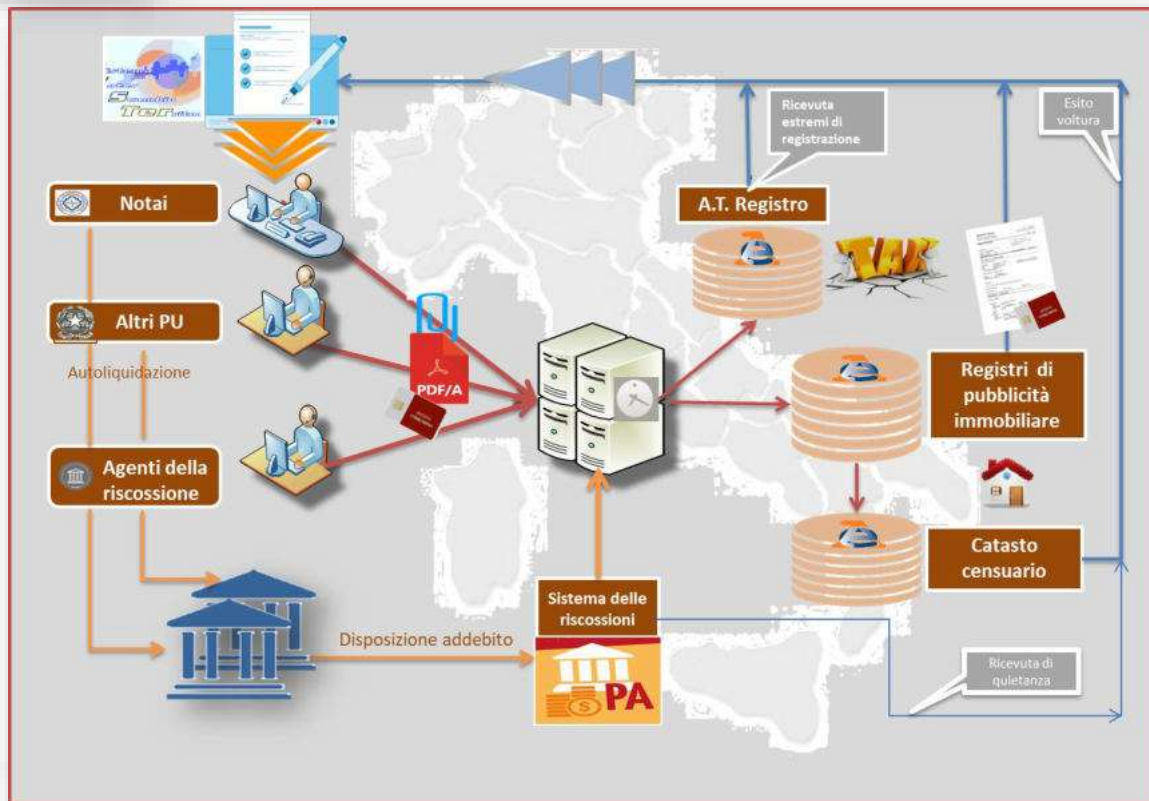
Ricevuta estremi di registrazione

Esito voltura

Notai

A.T. Registro

TAX

Altri PU

Autoliquidazione

PDF/A

Registri di pubblicità immobiliare

Agenti della riscossione

Catasto censuario

Sistema delle riscossioni

Disposizione addebito

PA

Ricevuta di quietanza